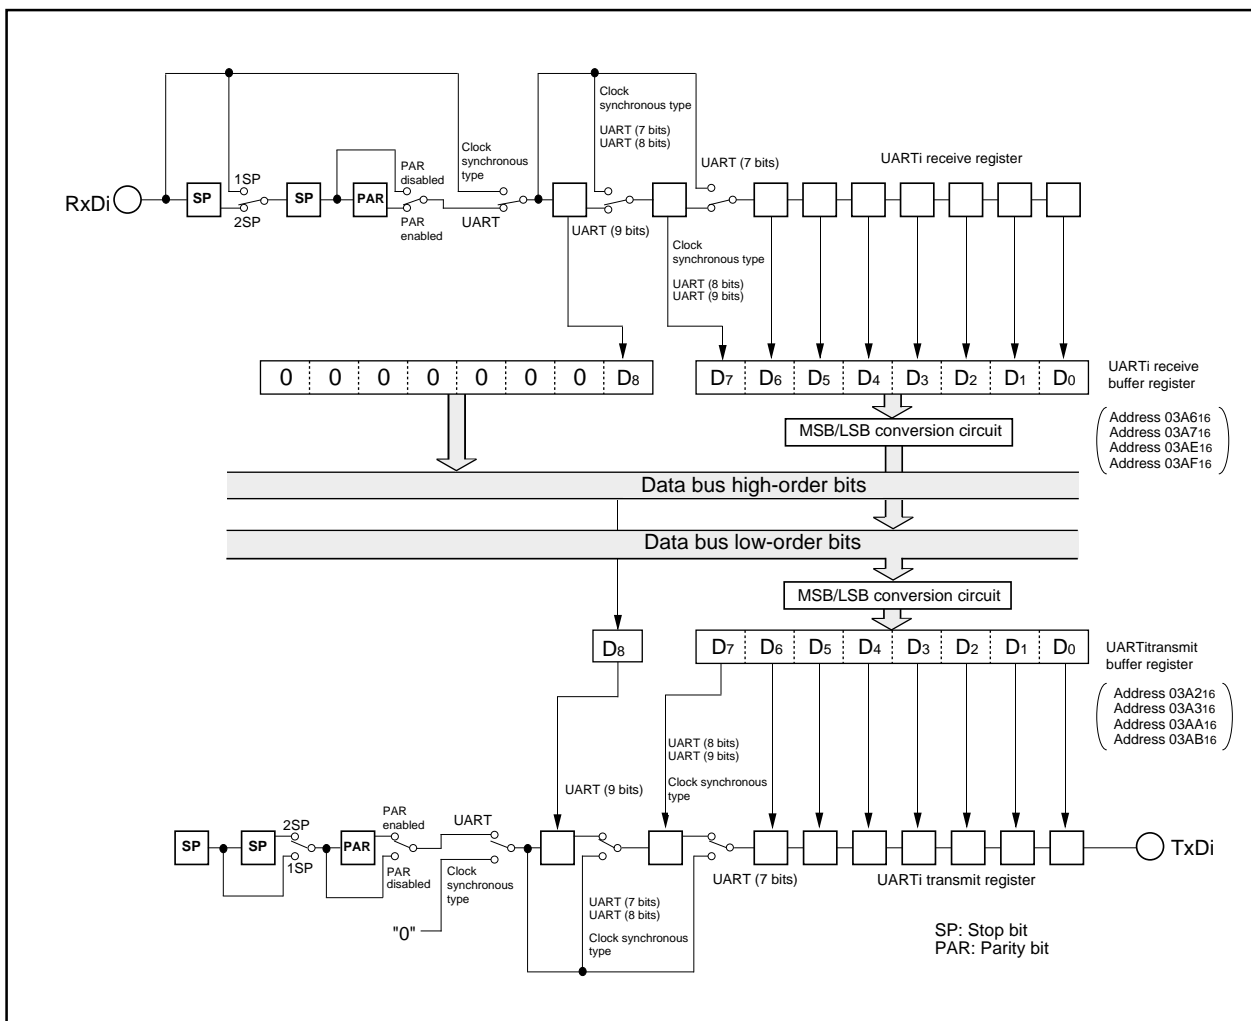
Clock synchronous type
UART (7 bits)
UART (8 bits)
UART (7 bits)
UARTi receive register
1SP
PAR disabled
Clock synchronous type
RxDi
SP
SP
PAR
2SP
PAR enabled
UART
UART (9 bits)
Clock synchronous type
UART (8 bits)
UART (9 bits)

| 0 | 0 | 0 | 0 | 0 | 0 | 0 | $D_8$ |
|---|---|---|---|---|---|---|---|

| $D_7$ | $D_6$ | $D_5$ | $D_4$ | $D_3$ | $D_2$ | $D_1$ | $D_0$ |
|---|---|---|---|---|---|---|---|

UARTi receive buffer register
MSB/LSB conversion circuit
Address $03A6_{16}$
Address $03A7_{16}$
Address $03AE_{16}$
Address $03AF_{16}$

Data bus high-order bits
Data bus low-order bits

MSB/LSB conversion circuit
$D_8$

| $D_7$ | $D_6$ | $D_5$ | $D_4$ | $D_3$ | $D_2$ | $D_1$ | $D_0$ |
|---|---|---|---|---|---|---|---|

UARTitransmit buffer register
Address $03A2_{16}$
Address $03A3_{16}$
Address $03AA_{16}$
Address $03AB_{16}$

UART (8 bits)
UART (9 bits)
Clock synchronous type
UART (9 bits)
SP
SP
2SP
1SP
PAR
PAR enabled
PAR disabled
UART
Clock synchronous type
"0"
UART (7 bits)
UART (8 bits)
Clock synchronous type
UART (7 bits)
UARTi transmit register
TxDi
SP: Stop bit
PAR: Parity bit